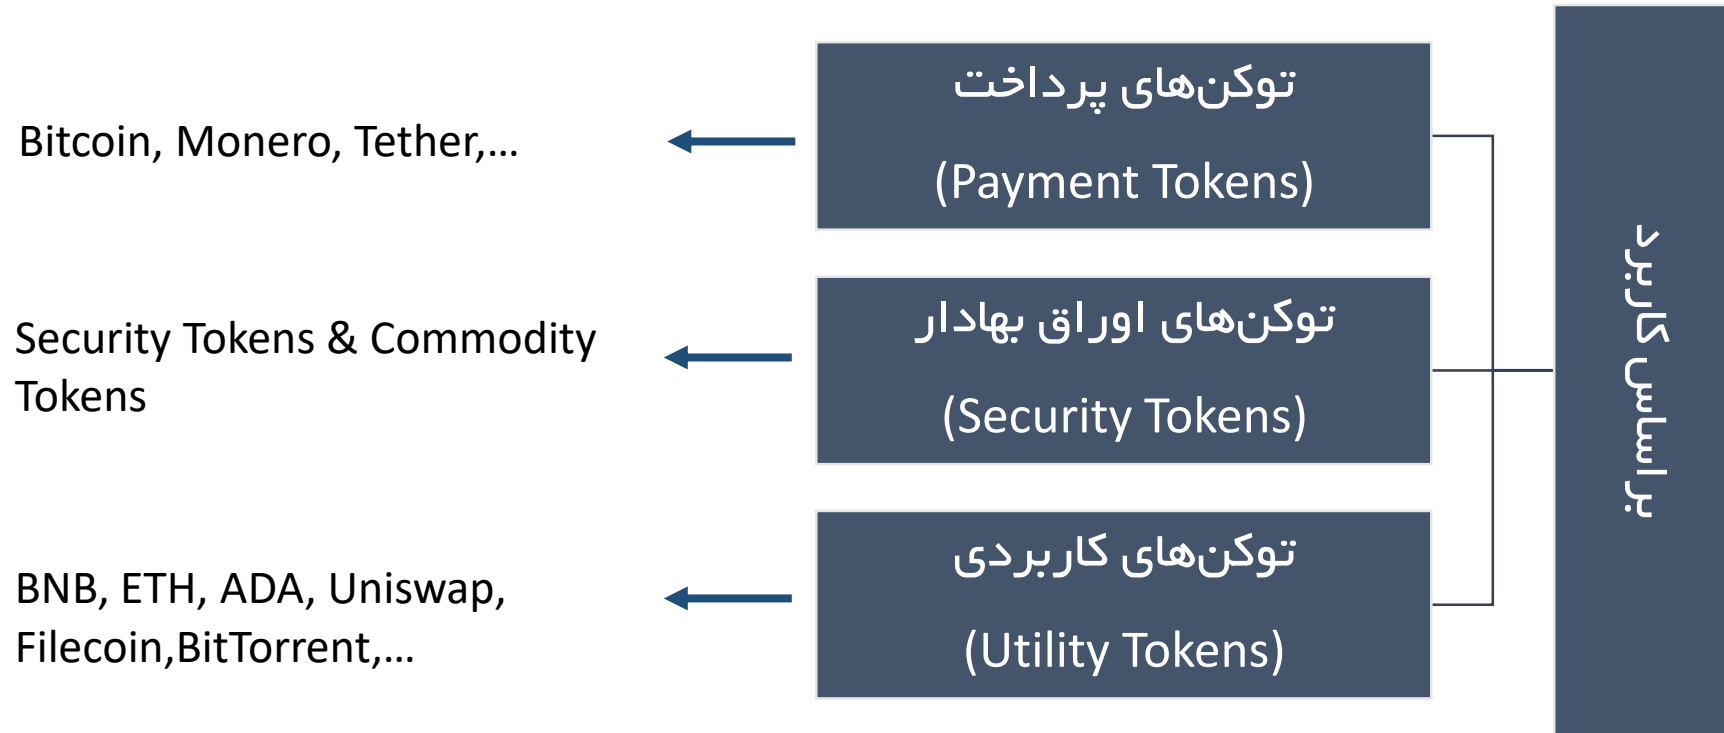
براساس کاربرد

توکن‌های پرداخت

(Payment Tokens)

Bitcoin, Monero, Tether,...

توکن‌های اوراق بهادار

(Security Tokens)

Security Tokens & Commodity Tokens

توکن‌های کاربردی

(Utility Tokens)

BNB, ETH, ADA, Uniswap, Filecoin,BitTorrent,...